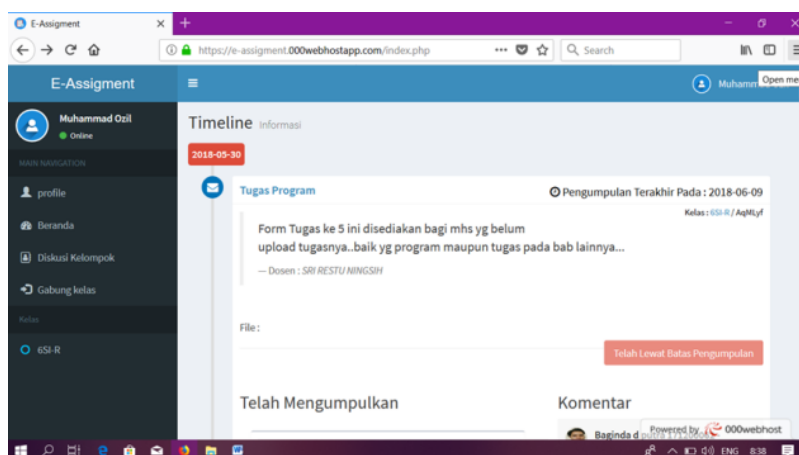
E-Assigment
https://e-assigment.000webhostapp.com/index.php
Search
Open me
E-Assigment
Muhamm
Muhammad Ozil
Online
MAIN NAVIGATION
profile
Beranda
Diskusi Kelompok
Gabung kelas
Kelas
6SI-R
Timeline Informasi
2018-05-30
Tugas Program
Pengumpulan Terakhir Pada : 2018-06-09
Kelas : 6SI-R / AqMLyf
Form Tugas ke 5 ini disediakan bagi mhs yg belum upload tugasnya..baik yg program maupun tugas pada bab lainnya...
— Dosen : SRI RESTU NINGSIH
File :
Telah Lewat Batas Pengumpulan
Telah Mengumpulkan
Komentar
Baginda d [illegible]
Powered by 000webhost
ENG 8:38